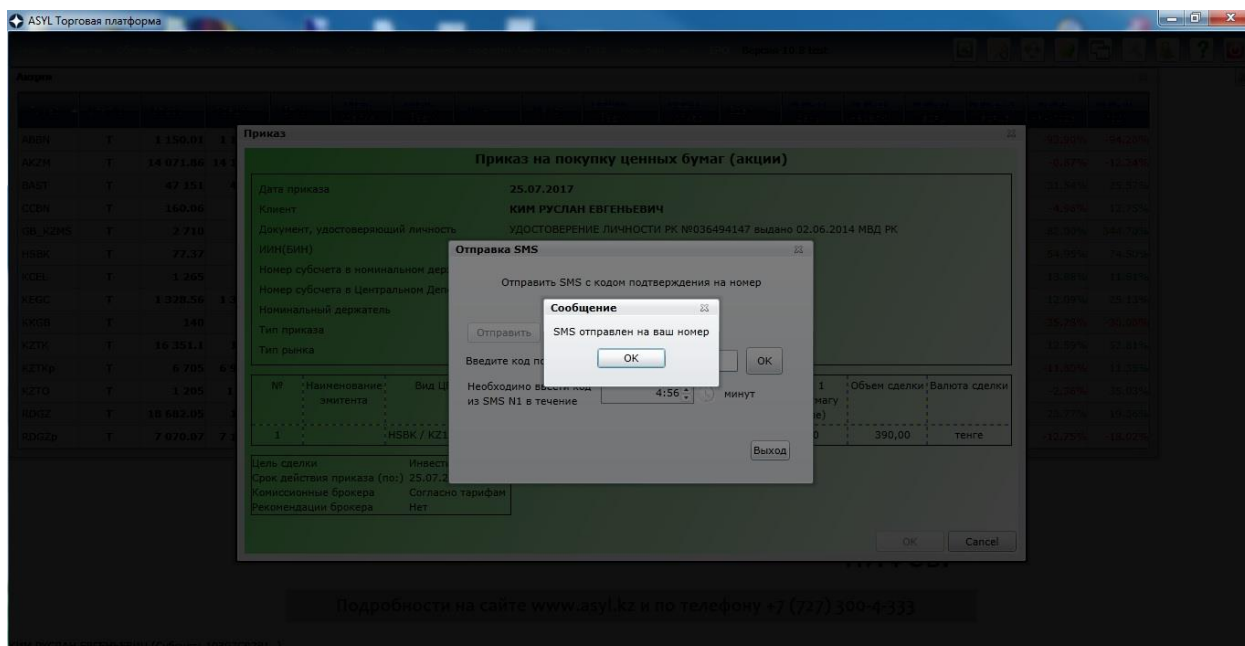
ASYL Торговая платформа

Акции

| | | | |
|---|---|---|---|
| ABBN | T | 1 150.01 | -94.20% |
| AKZM | T | 14 071.86 | -12.38% |
| BAST | T | 47 151 | 23.37% |
| CCBN | T | 160.06 | 12.75% |
| GB_KZMS | T | 2 710 | |
| HSBK | T | 77.37 | 74.37% |
| KCEL | T | 1 265 | 11.55% |
| KEGC | T | 1 328.56 | 23.15% |
| KKGB | T | 140 | |
| KZTK | T | 16 351.1 | 52.81% |
| KZTKp | T | 6 705 | |
| KZTO | T | 1 205 | |
| RDGZ | T | 18 682.05 | |
| RDGZp | T | 7 070.87 | -18.02% |

Приказ

Приказ на покупку ценных бумаг (акции)

Дата приказа 25.07.2017
Клиент КИМ РУСЛАН ЕВГЕНЬЕВИЧ
Документ, удостоверяющий личность УДОСТОВЕРЕНИЕ ЛИЧНОСТИ РК №036494147 выдано 02.06.2014 МВД РК
ИИН(БИН)
Номер субсчета в номинальном дер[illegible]
Номер субсчета в Центральном Деп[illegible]
Номинальный держатель
Тип приказа
Тип рынка

| № | Наименование эмитента | Вид Ц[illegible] | | 1 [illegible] магу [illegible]е) | Объем сделки | Валюта сделки |
|---|---|---|---|---|---|---|
| 1 | | HSBK / KZ1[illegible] | | 0 | 390,00 | тенге |

Цель сделки Инвест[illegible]
Срок действия приказа (по:) 25.07.2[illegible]
Комиссионные брокера Согласно тарифам
Рекомендации брокера Нет

OK Cancel

Отправка SMS

Отправить SMS с кодом подтверждения на номер

Отправить

Введите код по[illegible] OK

Необходимо ввести код из SMS N1 в течение 4:56 минут

Выход

Сообщение

SMS отправлен на ваш номер

OK

Подробности на сайте www.asyl.kz и по телефону +7 (727) 300-4-333